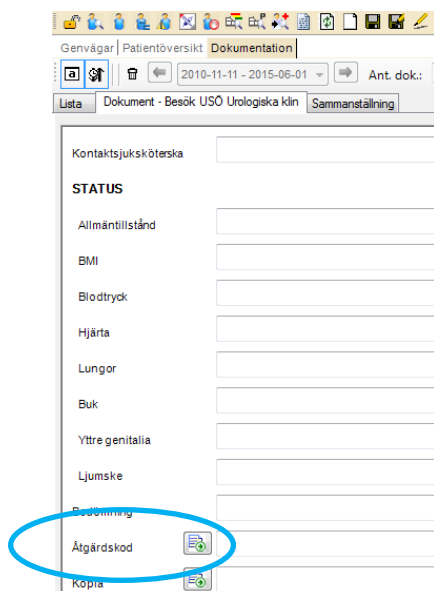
Genvägar | Patientöversikt | Dokumentation

2010-11-11 - 2015-06-01

Ant. dok.:

Lista | Dokument - Besök USÖ Urologiska klin | Sammanställning

Kontaktsjuksköterska

STATUS

Allmäntillstånd

BMI

Blodtryck

Hjärta

Lungor

Buk

Yttre genitalia

Ljumske

Bedömning

Åtgärdskod

Kopia